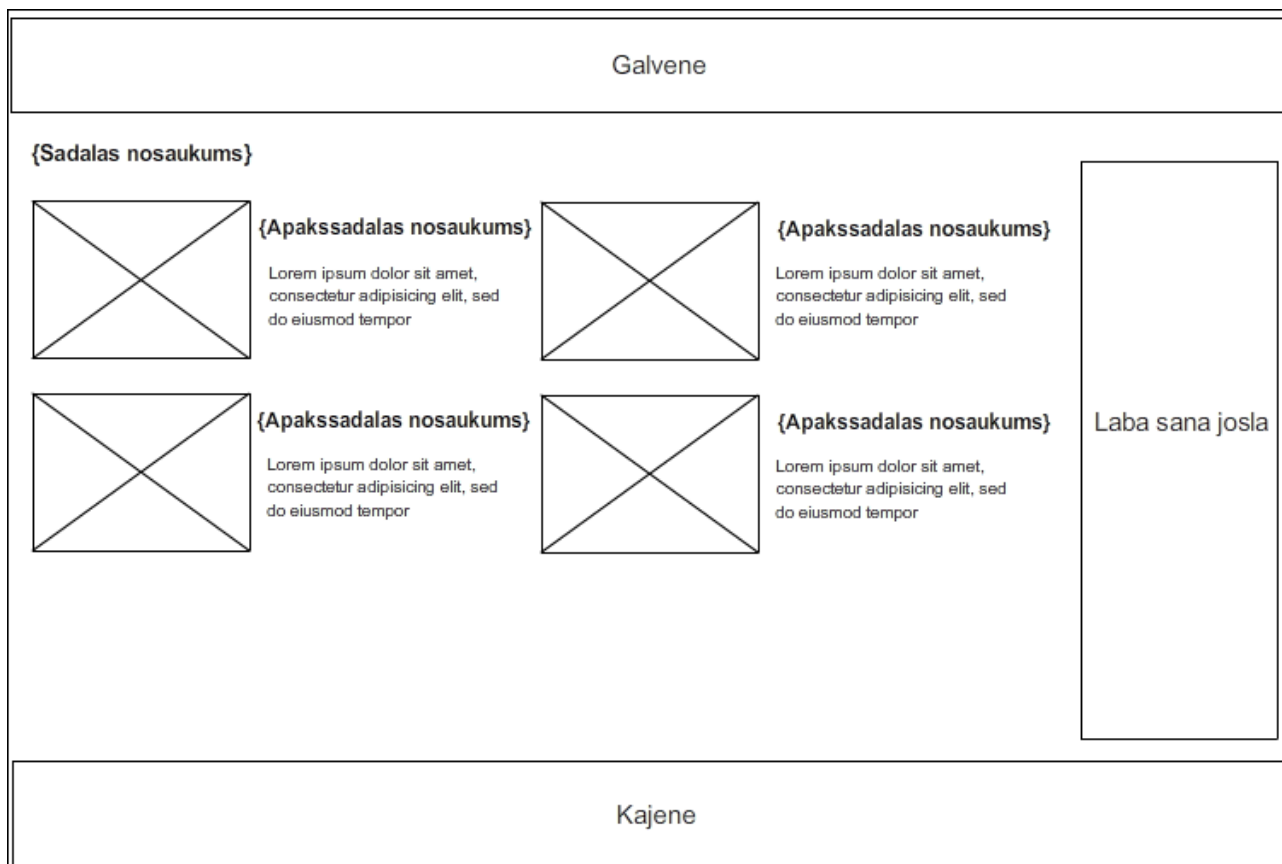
Galvene

{Sadalas nosaukums}

{Apakssadalas nosaukums}

Lorem ipsum dolor sit amet, consectetur adipisicing elit, sed do eiusmod tempor

{Apakssadalas nosaukums}

Lorem ipsum dolor sit amet, consectetur adipisicing elit, sed do eiusmod tempor

{Apakssadalas nosaukums}

Lorem ipsum dolor sit amet, consectetur adipisicing elit, sed do eiusmod tempor

{Apakssadalas nosaukums}

Lorem ipsum dolor sit amet, consectetur adipisicing elit, sed do eiusmod tempor

Laba sana josla

Kajene